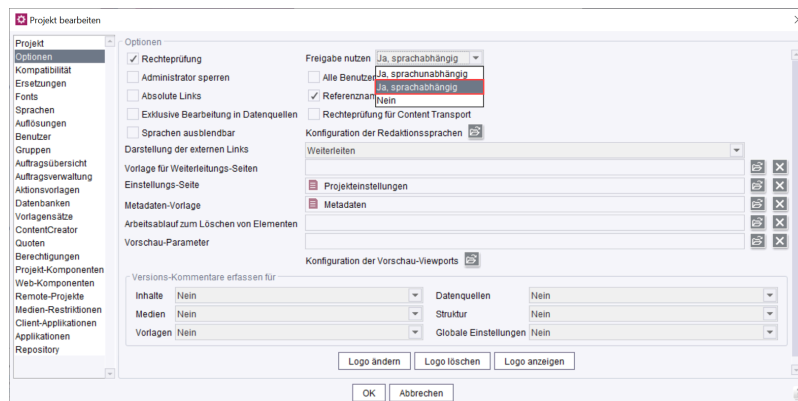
Projekt bearbeiten

Projekt
Optionen
Kompatibilität
Ersetzungen
Fonts
Sprachen
Auflösungen
Benutzer
Gruppen
Auftragsübersicht
Auftragsverwaltung
Aktionsvorlagen
Datenbanken
Vorlagensätze
ContentCreator
Quoten
Berechtigungen
Projekt-Komponenten
Web-Komponenten
Remote-Projekte
Medien-Restriktionen
Client-Applikationen
Applikationen
Repository

Optionen

✓ Rechteprüfung
Freigabe nutzen Ja, sprachabhängig
Ja, sprachunabhängig
Ja, sprachabhängig
Nein
Administrator sperren
Alle Benutzer
Absolute Links
✓ Referenznam
Exklusive Bearbeitung in Datenquellen
Rechteprüfung für Content Transport
Sprachen ausblendbar
Konfiguration der Redaktionssprachen
Darstellung der externen Links
Weiterleiten
Vorlage für Weiterleitungs-Seiten
Einstellungs-Seite
Projekteinstellungen
Metadaten-Vorlage
Metadaten
Arbeitsablauf zum Löschen von Elementen
Vorschau-Parameter
Konfiguration der Vorschau-Viewports

Versions-Kommentare erfassen für
| Inhalte | Nein | Datenquellen | Nein |
|---|---|---|---|
| Medien | Nein | Struktur | Nein |
| Vorlagen | Nein | Globale Einstellungen | Nein |

Logo ändern
Logo löschen
Logo anzeigen

OK
Abbrechen